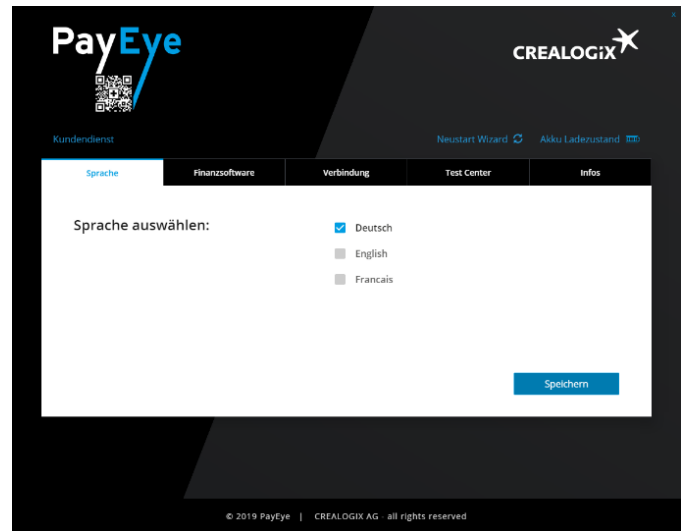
PayEye

CREALOGIX

Kundendienst

Neustart Wizard

Akku Ladezustand

| Sprache | Finanzsoftware | Verbindung | Test Center | Infos |
|---|---|---|---|---|

Sprache auswählen:

Deutsch

English

Francais

Speichern

© 2019 PayEye | CREALOGIX AG - all rights reserved